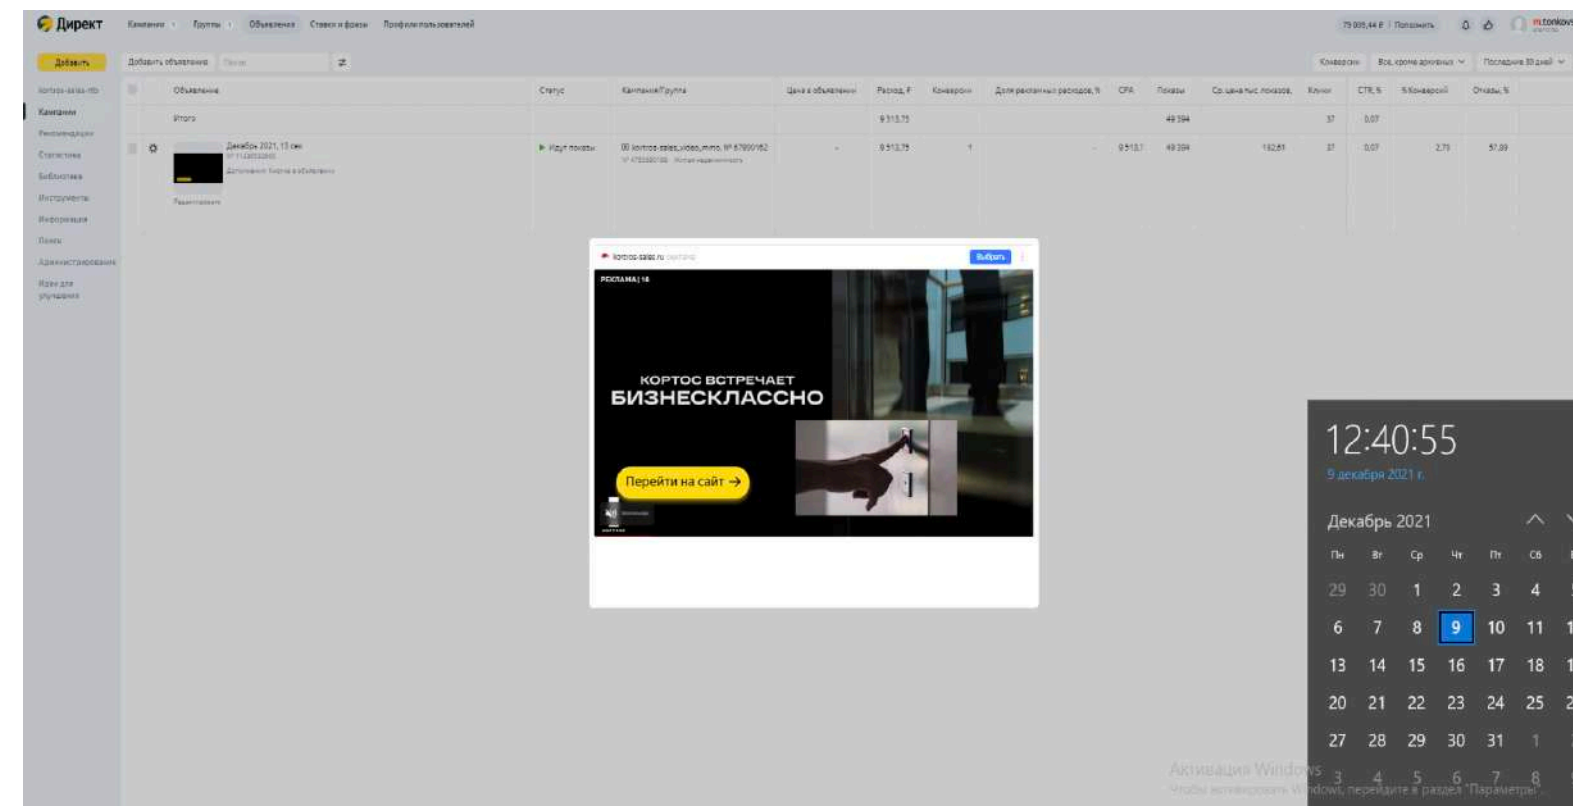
Директ Кампании Группы Объявления Ставки и фразы Профили пользователей

79 005,44 ₽ | Пополнить m.tonkov

Добавить Добавить объявление

Конверсии Все, кроме архивных Последние 30 дней

Кортос-sales-mb
Кампании
Рекомендации
Статистика
Библиотека
Инструменты
Информация
Помощь
Администрирование
Идеи для улучшения

| | Объявление | Статус | Кампания/Группа | Цена в объявлении | Расход, ₽ | Конверсии | Доля рекламных расходов, % | CPA | Показы | Ср. цена тыс. показов, | Клики | CTR, % | % Конверсий | Отказы, % |
|---|---|---|---|---|---|---|---|---|---|---|---|---|---|---|
| | Итого | | | | 9 513,75 | | | | 49 394 | | 37 | 0,07 | | |
| | Декабрь 2021, 15 сек Дополнения: Кнопка в объявлении Редактировать | Идут показы | kortos-sales_video_mmo | – | 9 513,75 | 1 | – | 9 513,7 | 49 394 | 192,61 | 37 | 0,07 | 2,70 | 37,89 |

kortos-sales.ru Выбрать

РЕКЛАМА | 18

КОРТОС ВСТРЕЧАЕТ
БИЗНЕСКЛАССНО

Перейти на сайт →

12:40:55
9 декабря 2021 г.

Декабрь 2021

| Пн | Вт | Ср | Чт | Пт | Сб |
|---|---|---|---|---|---|
| 29 | 30 | 1 | 2 | 3 | 4 |
| 6 | 7 | 8 | 9 | 10 | 11 |
| 13 | 14 | 15 | 16 | 17 | 18 |
| 20 | 21 | 22 | 23 | 24 | 25 |
| 27 | 28 | 29 | 30 | 31 | 1 |
| 3 | 4 | 5 | 6 | 7 | 8 |

Активация Windows
Чтобы активировать Windows, перейдите в раздел "Параметры".